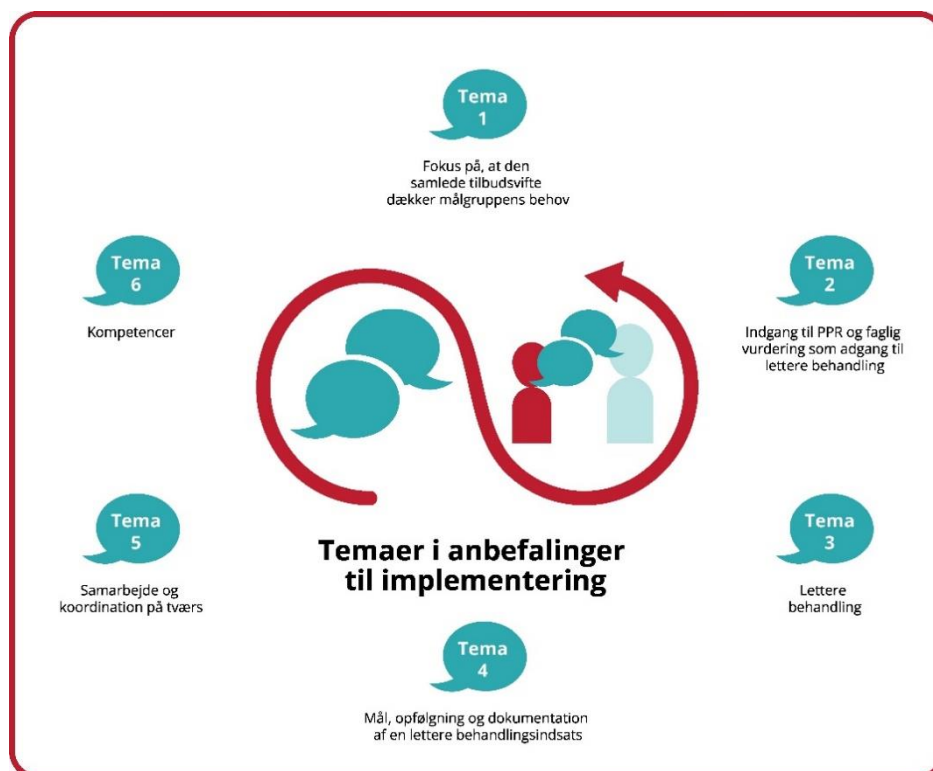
Tema
1

Fokus på, at den samlede tilbudsvifte dækker målgruppens behov

Tema
6

Kompetencer

Tema
2

Indgang til PPR og faglig vurdering som adgang til lettere behandling

Tema
5

Samarbejde og koordination på tværs

Temaer i anbefalinger til implementering

Tema
3

Lettere behandling

Tema
4

Mål, opfølgning og dokumentation af en lettere behandlingsindsats